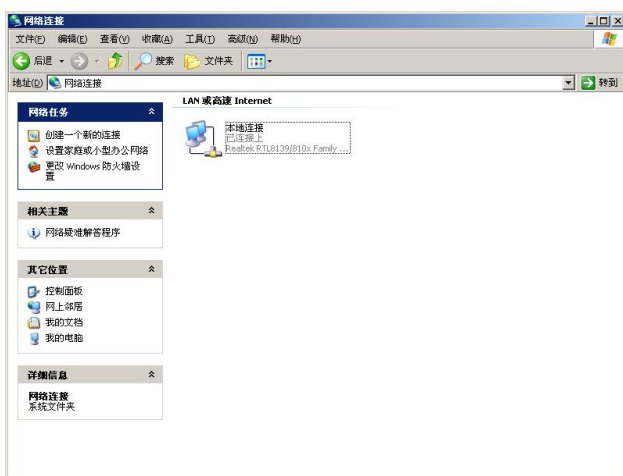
网络连接

文件(F) 编辑(E) 查看(V) 收藏(A) 工具(T) 高级(N) 帮助(H)

后退 搜索 文件夹

地址(D) 网络连接 转到

网络任务

创建一个新的连接
设置家庭或小型办公网络
更改 Windows 防火墙设置

相关主题

网络疑难解答程序

其它位置

控制面板
网上邻居
我的文档
我的电脑

详细信息

网络连接
系统文件夹

LAN 或高速 Internet

本地连接
已连接上
Realtek RTL8139/810x Family ...